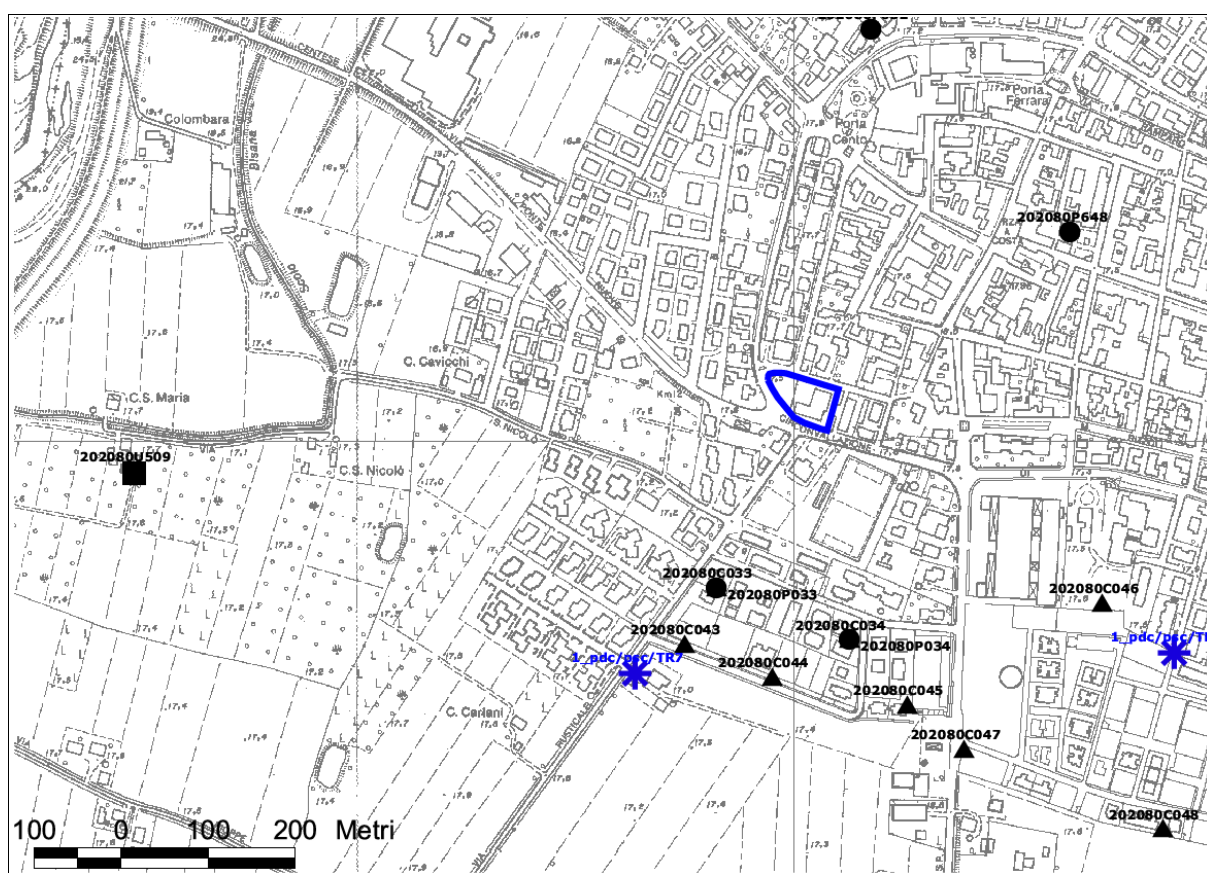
Colombara

Porta Ferrara

Porta Cento

202080P648

C. Cavicchi

C.S. Maria

C.S. Nicolò

202080U509

202080C033

202080P033

202080C034

202080P034

202080C043

202080C044

202080C045

202080C046

202080C047

202080C048

1_pdc/prc/TR7

1_pdc/prc/TR

C. Carlani

100 0 100 200 Metri